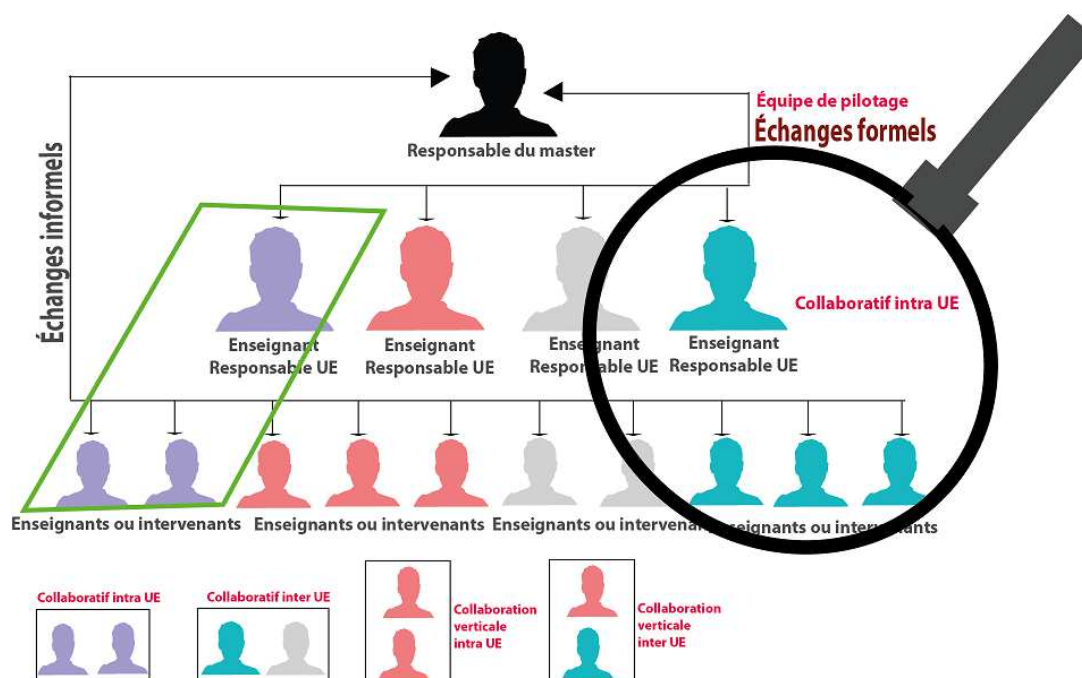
Responsable du master

Équipe de pilotage
Échanges formels

Échanges informels

Enseignant Responsable UE

Enseignant Responsable UE

Enseignant Responsable UE

Enseignant Responsable UE

Collaboratif intra UE

Enseignants ou intervenants

Enseignants ou intervenants

Enseignants ou intervenants

Enseignants ou intervenants

Collaboratif intra UE

Collaboratif inter UE

Collaboration verticale intra UE

Collaboration verticale inter UE